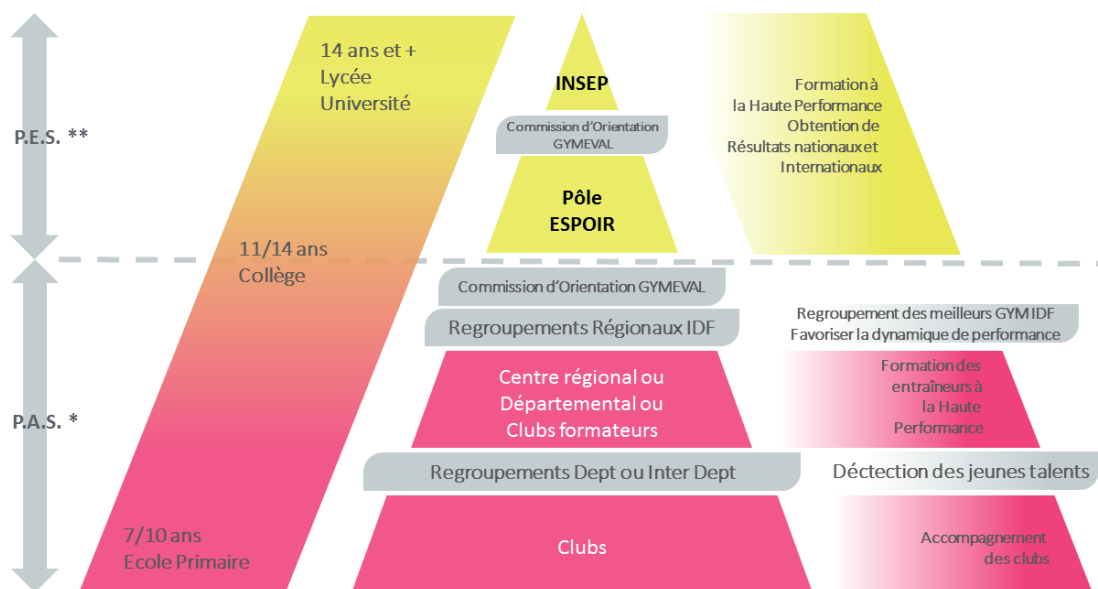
P.E.S. **

P.A.S. *

14 ans et +
Lycée
Université

11/14 ans
Collège

7/10 ans
Ecole Primaire

INSEP

Commission d'Orientation GYMEVAL

Pôle ESPOIR

Commission d'Orientation GYMEVAL

Regroupements Régionaux IDF

Centre régional ou Départemental ou Clubs formateurs

Regroupements Dept ou Inter Dept

Clubs

Formation à la Haute Performance
Obtention de Résultats nationaux et Internationaux

Regroupement des meilleurs GYM IDF
Favoriser la dynamique de performance

Formation des entraîneurs à la Haute Performance

Déctection des jeunes talents

Accompagnement des clubs